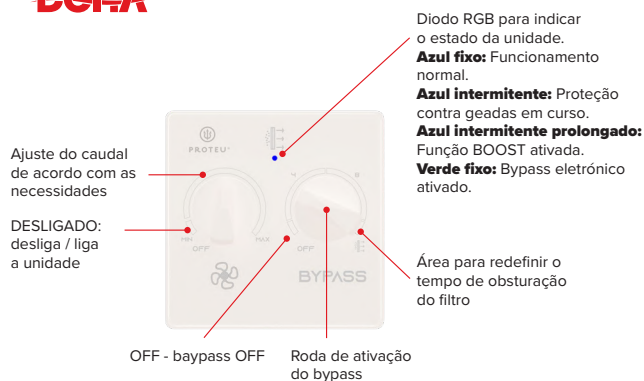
DELTA

Diodo RGB para indicar o estado da unidade.
Azul fixo: Funcionamento normal.
Azul intermitente: Proteção contra geadas em curso.
Azul intermitente prolongado: Função BOOST ativada.
Verde fixo: Bypass eletrónico ativado.

Ajuste do caudal de acordo com as necessidades

DESLIGADO: desliga / liga a unidade

PROTEU

MIN
OFF
MAX
OFF
BYPASS

Área para redefinir o tempo de obsturação do filtro

OFF - baypass OFF

Roda de ativação do bypass